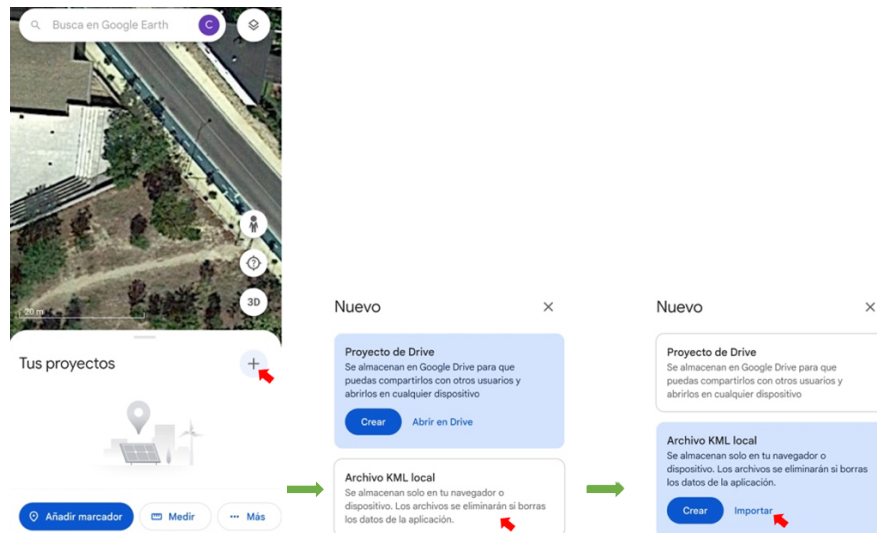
Busca en Google Earth

C

3D

20 m

Tus proyectos

+

Añadir marcador

Medir

Más

Nuevo

×

Proyecto de Drive

Se almacenan en Google Drive para que puedas compartirlos con otros usuarios y abrirlos en cualquier dispositivo

Crear

Abrir en Drive

Archivo KML local

Se almacenan solo en tu navegador o dispositivo. Los archivos se eliminarán si borras los datos de la aplicación.

Nuevo

×

Proyecto de Drive

Se almacenan en Google Drive para que puedas compartirlos con otros usuarios y abrirlos en cualquier dispositivo

Archivo KML local

Se almacenan solo en tu navegador o dispositivo. Los archivos se eliminarán si borras los datos de la aplicación.

Crear

Importar